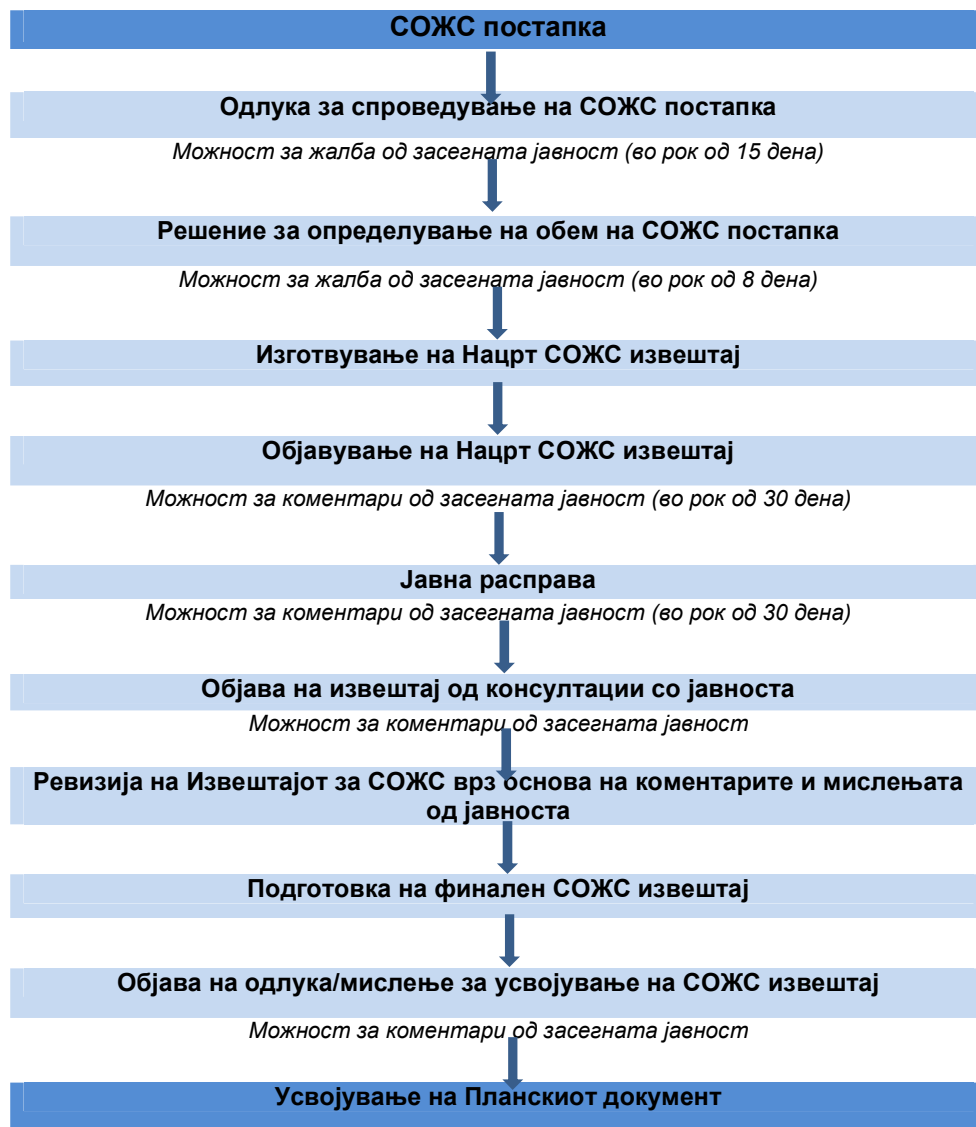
СОЖС постапка

Одлука за спроведување на СОЖС постапка

Можност за жалба од засегната јавност (во рок од 15 дена)

Решение за определување на обем на СОЖС постапка

Можност за жалба од засегната јавност (во рок од 8 дена)

Изготвување на Нацрт СОЖС извештај

Објавување на Нацрт СОЖС извештај

Можност за коментари од засегната јавност (во рок од 30 дена)

Јавна расправа

Можност за коментари од засегната јавност (во рок од 30 дена)

Објава на извештај од консултации со јавноста

Можност за коментари од засегната јавност

Ревизија на Извештајот за СОЖС врз основа на коментарите и мислењата од јавноста

Подготовка на финален СОЖС извештај

Објава на одлука/мислење за усвојување на СОЖС извештај

Можност за коментари од засегната јавност

Усвојување на Планскиот документ